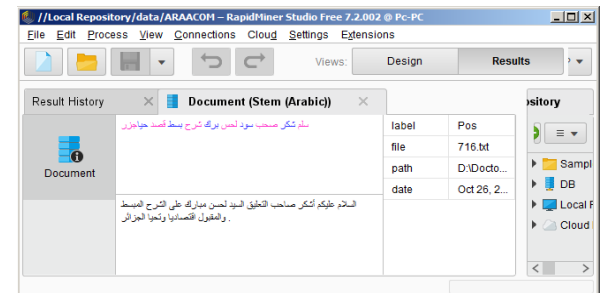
//Local Repository/data/ARAACOM – RapidMiner Studio Free 7.2.002 @ Pc-PC

File Edit Process View Connections Cloud Settings Extensions

Views: Design Results

Result History

Document (Stem (Arabic))

pository

Document

سلم شكر صحب سود لحس برك شرح بسط قصد جزر

السلام عليكم أشكر صاحب التعليق السيد لحسن مبارك على الشرح المبسط والمقبول اقتصاديا وتحيا الجزائر .

| label | Pos |
|---|---|
| file | 716.txt |
| path | D:\Docto... |
| date | Oct 26, 2... |

Sampl

DB

Local F

Cloud